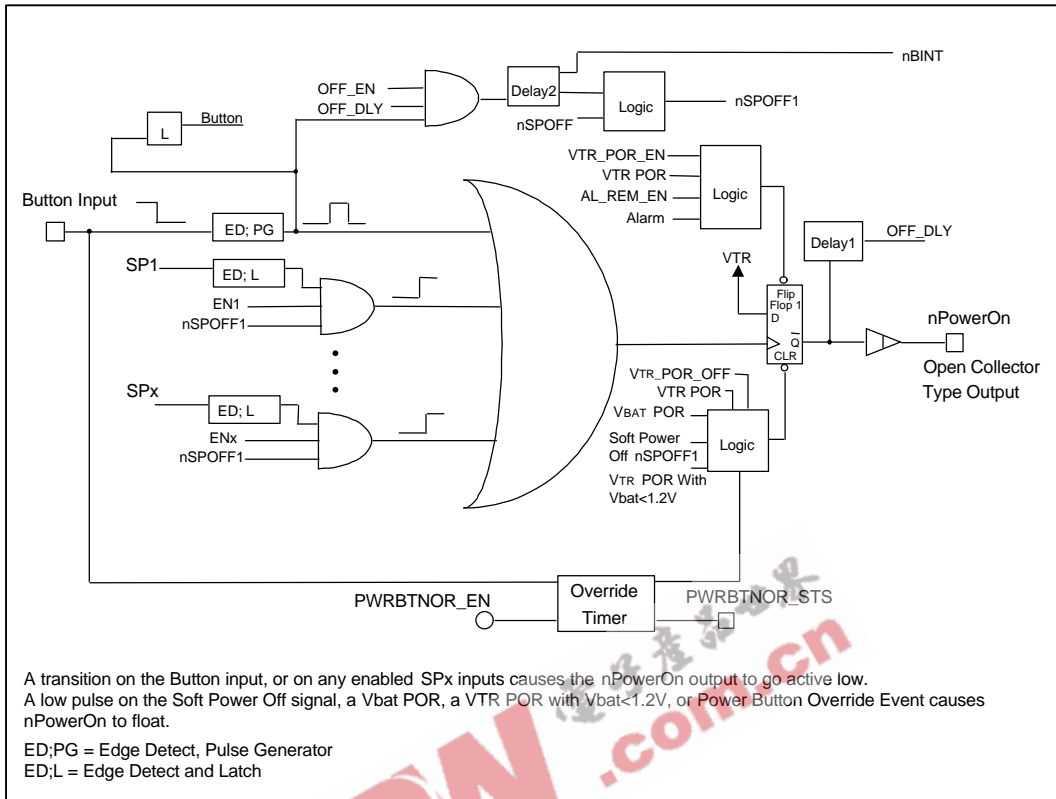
nBINT

OFF_EN
OFF_DLY
Delay2
Logic
nSPOFF1
nSPOFF

L
Button

VTR_POR_EN
VTR POR
AL_REM_EN
Alarm
Logic

Button Input
ED; PG

Delay1
OFF_DLY

VTR

SP1
ED; L
EN1
nSPOFF1

Flip Flop 1
D
Q
CLR

nPowerOn
Open Collector Type Output

SPx
ED; L
ENx
nSPOFF1

VTR_POR_OFF
VTR POR
VBAT POR
Soft Power Off nSPOFF1
VTR POR With Vbat<1.2V
Logic

Override Timer
PWRBTNOR_EN
PWRBTNOR_STS

A transition on the Button input, or on any enabled SPx inputs causes the nPowerOn output to go active low.
A low pulse on the Soft Power Off signal, a Vbat POR, a VTR POR with Vbat<1.2V, or Power Button Override Event causes nPowerOn to float.

ED;PG = Edge Detect, Pulse Generator
ED;L = Edge Detect and Latch

.com.cn